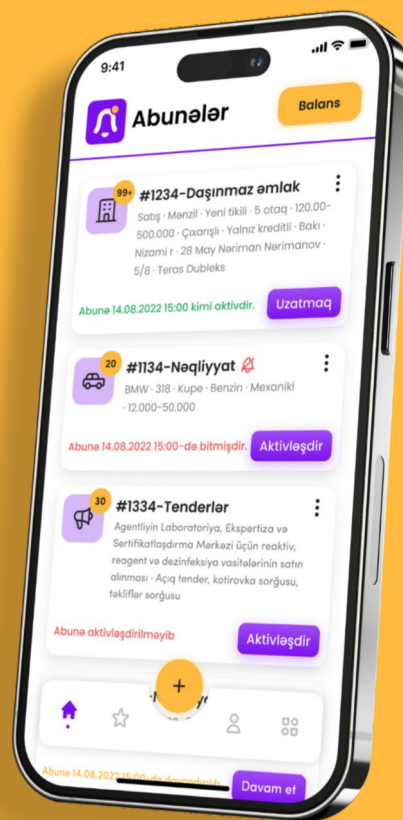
9:41

Abunələr

Balans

99+

#1234-Daşınmaz əmlak

Satış · Mənzil · Yeni tikili · 5 otaq · 120.00-500.000 · Çıxarışlı · Yalnız kreditli · Bakı · Nizami r · 28 May Nəriman Nərimanov · 5/8 · Teras Dubleks

Abunə 14.08.2022 15:00 kimi aktivdir.

Uzatmaq

20

#1134-Nəqliyyat

BMW · 318 · Kupe · Benzin · Mexaniki · 12.000-50.000

Abunə 14.08.2022 15:00-də bitmişdir.

Aktivləşdir

30

#1334-Tenderlər

Agentliyin Laboratoriya, Ekspertiza və Sertifikatlaşdırma Mərkəzi üçün reaktiv, reagent və dezinfeksiya vasitələrinin satın alınması · Açıq tender, kotirovka sorğusu, təkliflər sorğusu

Abunə aktivləşdirilməyib

Aktivləşdir

+

Abunə 14.08.2022 15:00-də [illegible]

Davam et